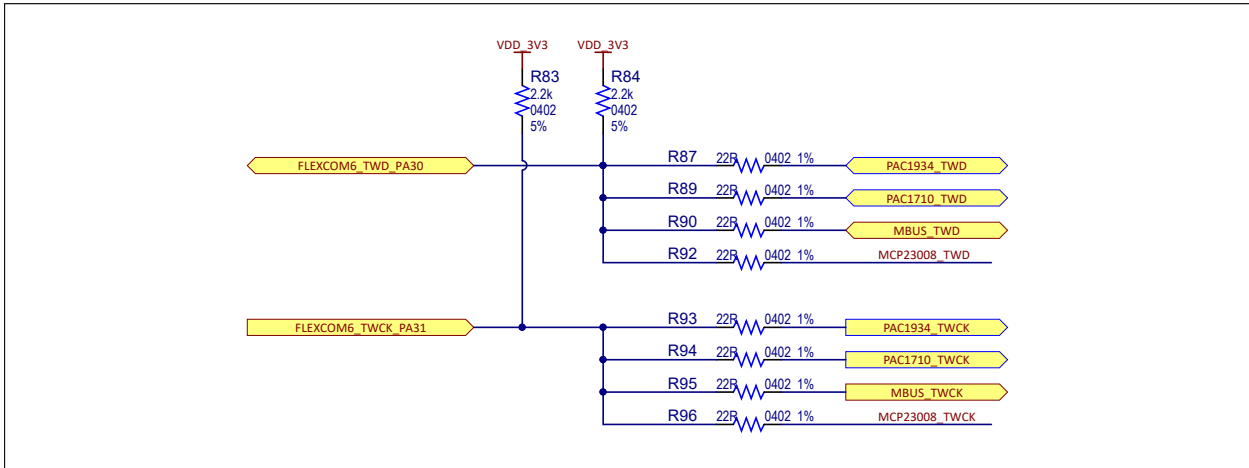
VDD_3V3
R83
2.2k
0402
5%

VDD_3V3
R84
2.2k
0402
5%

FLEXCOM6_TWD_PA30

R87 22R 0402 1% PAC1934_TWD
R89 22R 0402 1% PAC1710_TWD
R90 22R 0402 1% MBUS_TWD
R92 22R 0402 1% MCP23008_TWD

FLEXCOM6_TWCK_PA31

R93 22R 0402 1% PAC1934_TWCK
R94 22R 0402 1% PAC1710_TWCK
R95 22R 0402 1% MBUS_TWCK
R96 22R 0402 1% MCP23008_TWCK